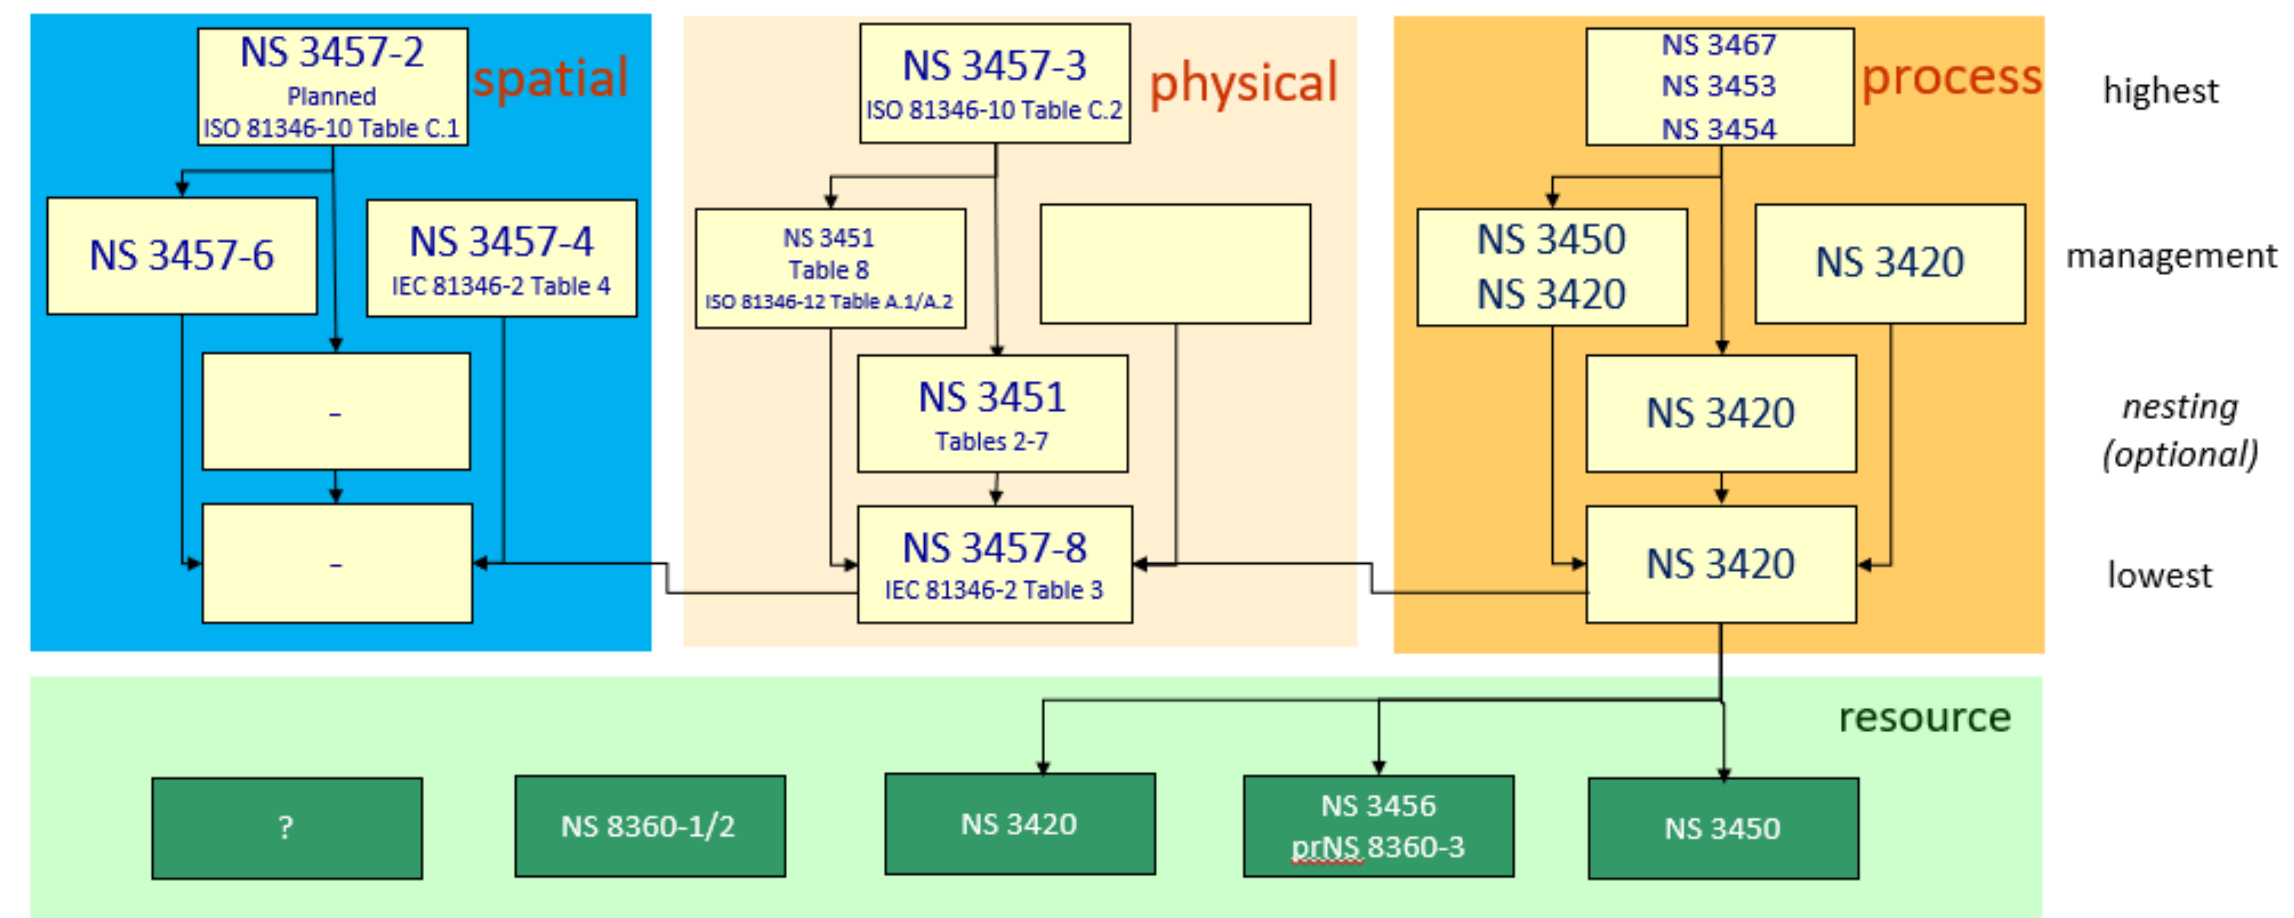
NS 3457-2
Planned
ISO 81346-10 Table C.1

spatial

NS 3457-6

NS 3457-4
IEC 81346-2 Table 4

-

-

NS 3457-3
ISO 81346-10 Table C.2

physical

NS 3451
Table 8
ISO 81346-12 Table A.1/A.2

NS 3451
Tables 2-7

NS 3457-8
IEC 81346-2 Table 3

NS 3467
NS 3453
NS 3454

process

NS 3450
NS 3420

NS 3420

NS 3420

NS 3420

highest

management

nesting
(optional)

lowest

resource

?

NS 8360-1/2

NS 3420

NS 3456
prNS 8360-3

NS 3450